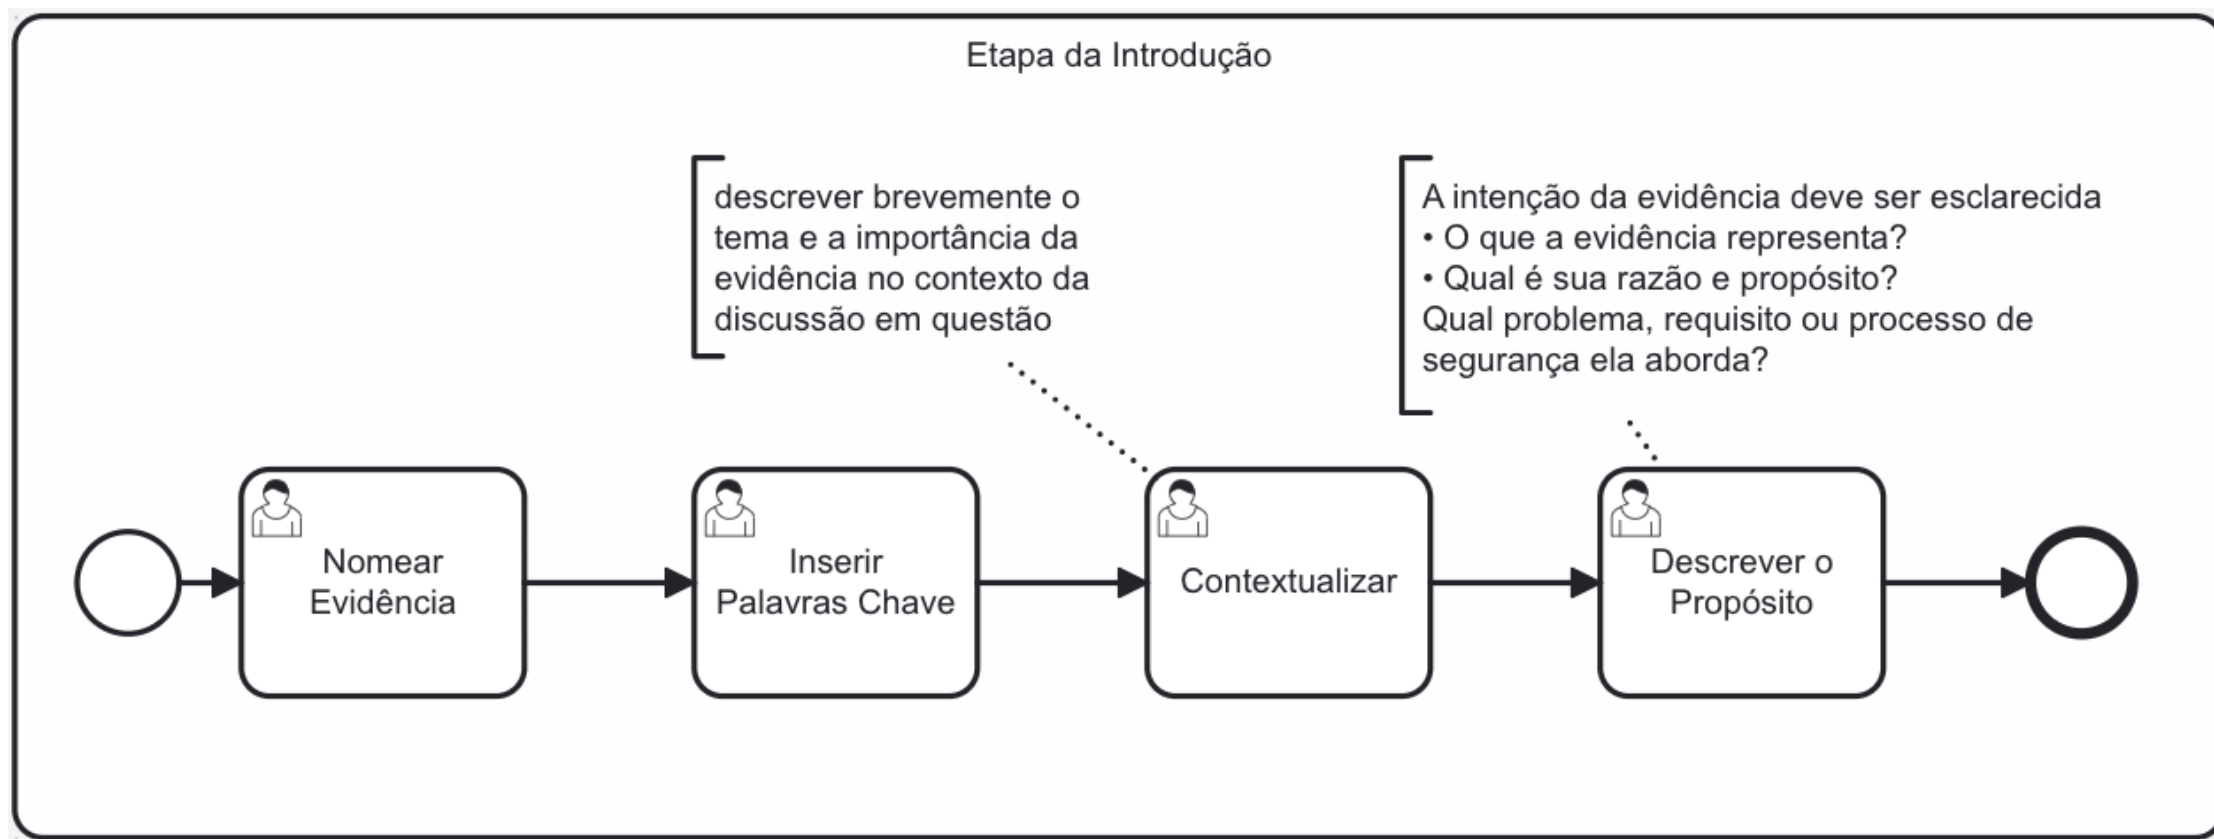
Etapa da Introdução

descrever brevemente o tema e a importância da evidência no contexto da discussão em questão

A intenção da evidência deve ser esclarecida
• O que a evidência representa?
• Qual é sua razão e propósito?
Qual problema, requisito ou processo de segurança ela aborda?

Nomear Evidência

Inserir Palavras Chave

Contextualizar

Descrever o Propósito